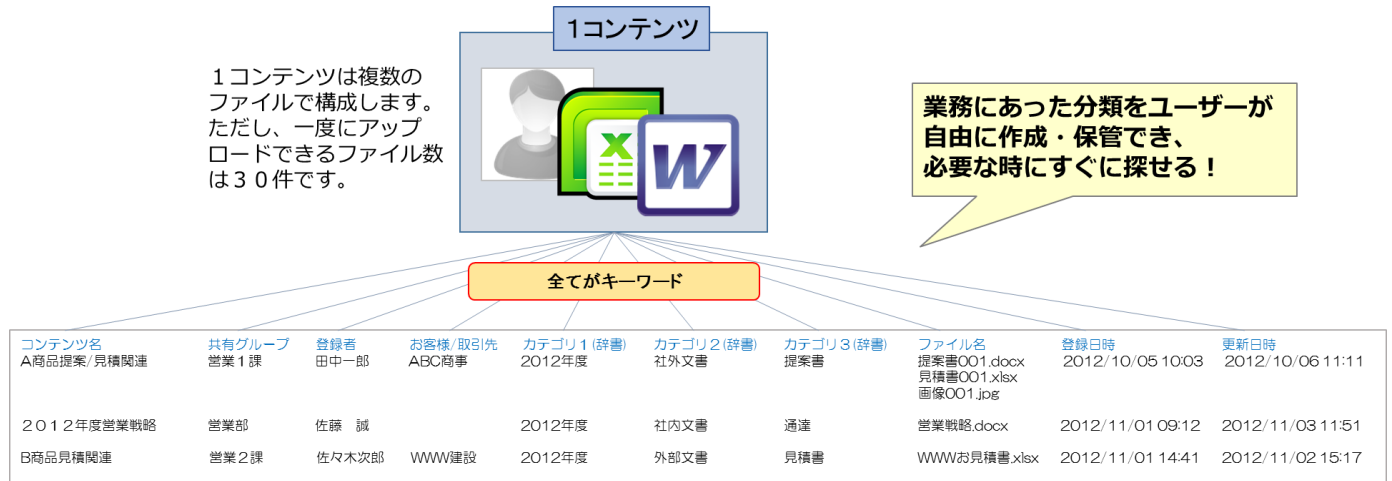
1コンテンツ

１コンテンツは複数のファイルで構成します。ただし、一度にアップロードできるファイル数は３０件です。

業務にあった分類をユーザーが自由に作成・保管でき、必要な時にすぐに探せる！

全てがキーワード

| コンテンツ名 | 共有グループ | 登録者 | お客様/取引先 | カテゴリ１(辞書) | カテゴリ２(辞書) | カテゴリ３(辞書) | ファイル名 | 登録日時 | 更新日時 |
|---|---|---|---|---|---|---|---|---|---|
| A商品提案/見積関連 | 営業１課 | 田中一郎 | ABC商事 | 2012年度 | 社外文書 | 提案書 | 提案書001.docx 見積書001.xlsx 画像001.jpg | 2012/10/05 10:03 | 2012/10/06 11:11 |
| ２０１２年度営業戦略 | 営業部 | 佐藤　誠 | | 2012年度 | 社内文書 | 通達 | 営業戦略.docx | 2012/11/01 09:12 | 2012/11/03 11:51 |
| B商品見積関連 | 営業２課 | 佐々木次郎 | WWW建設 | 2012年度 | 外部文書 | 見積書 | WWWお見積書.xlsx | 2012/11/01 14:41 | 2012/11/02 15:17 |